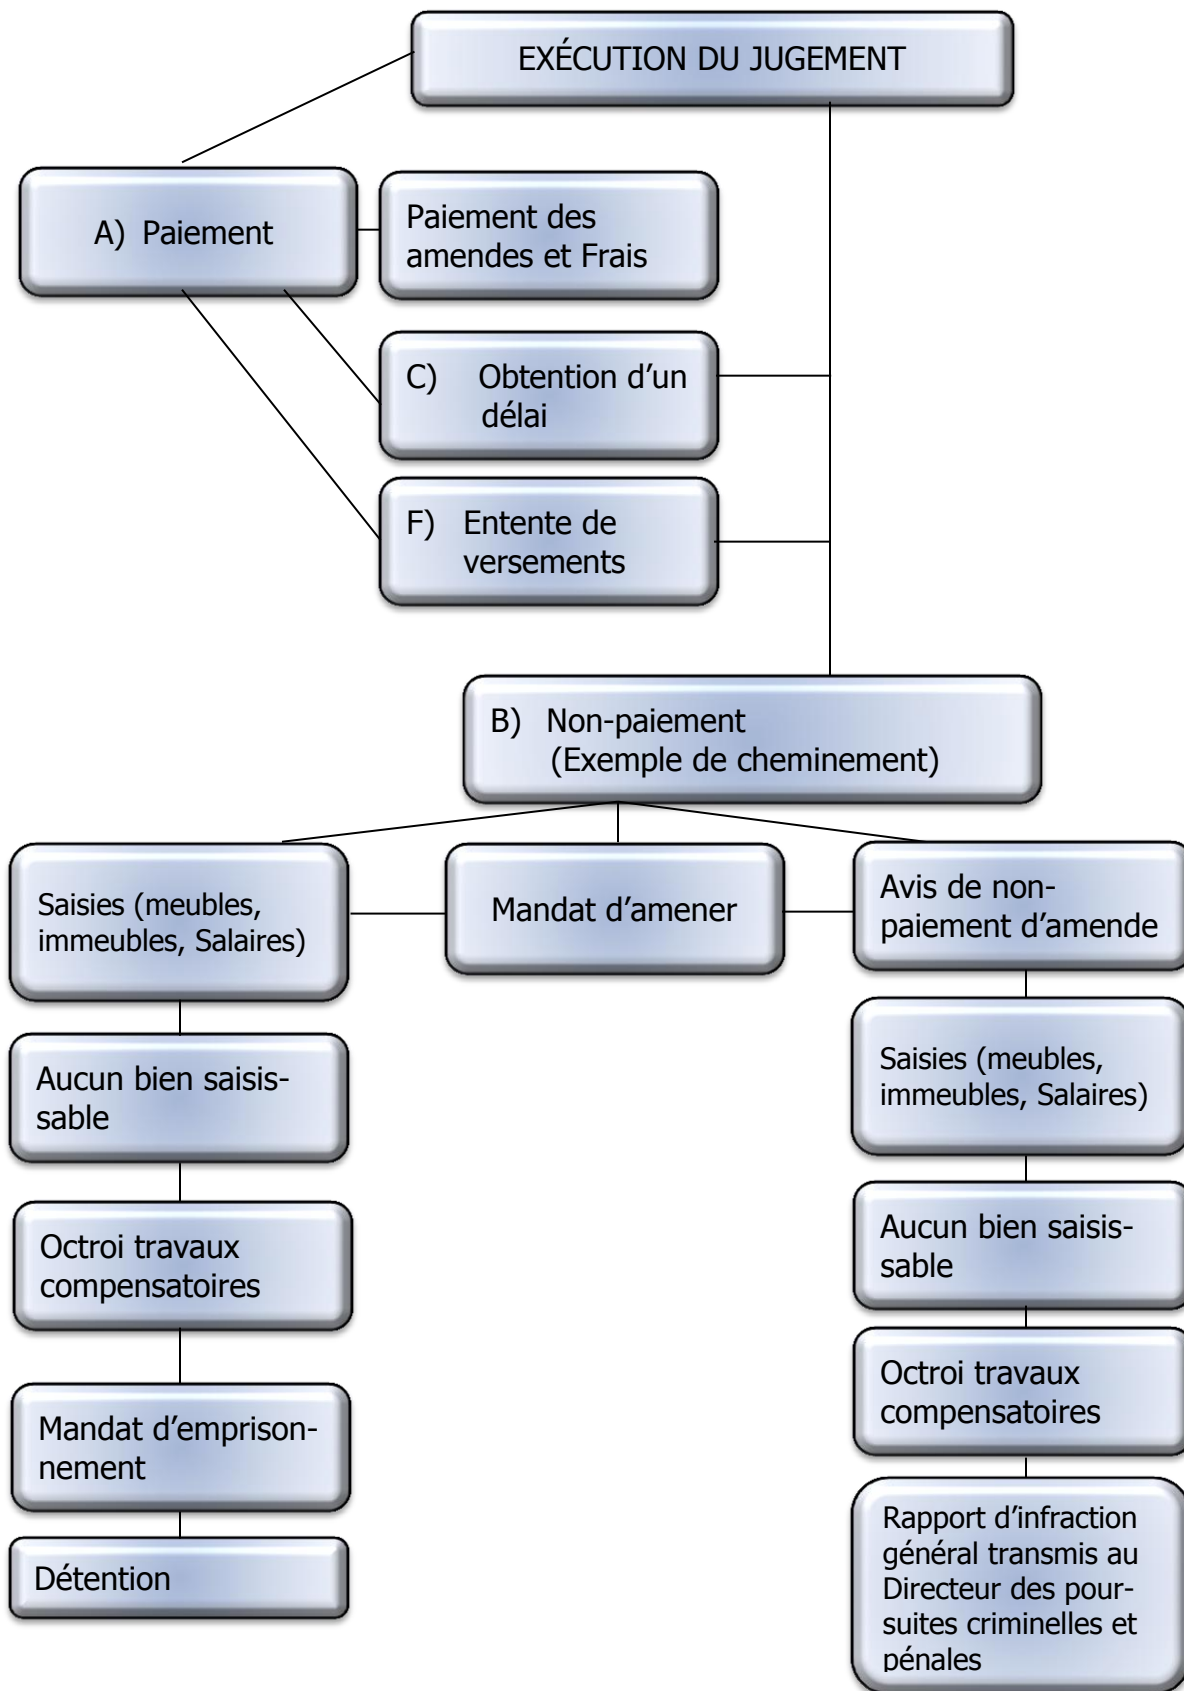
EXÉCUTION DU JUGEMENT

A) Paiement

Paiement des amendes et Frais

C) Obtention d'un délai

F) Entente de versements

B) Non-paiement (Exemple de cheminement)

Saisies (meubles, immeubles, Salaires)

Mandat d'amener

Avis de non-paiement d'amende

Aucun bien saisissable

Octroi travaux compensatoires

Mandat d'emprisonnement

Détention

Saisies (meubles, immeubles, Salaires)

Aucun bien saisissable

Octroi travaux compensatoires

Rapport d'infraction général transmis au Directeur des poursuites criminelles et pénales